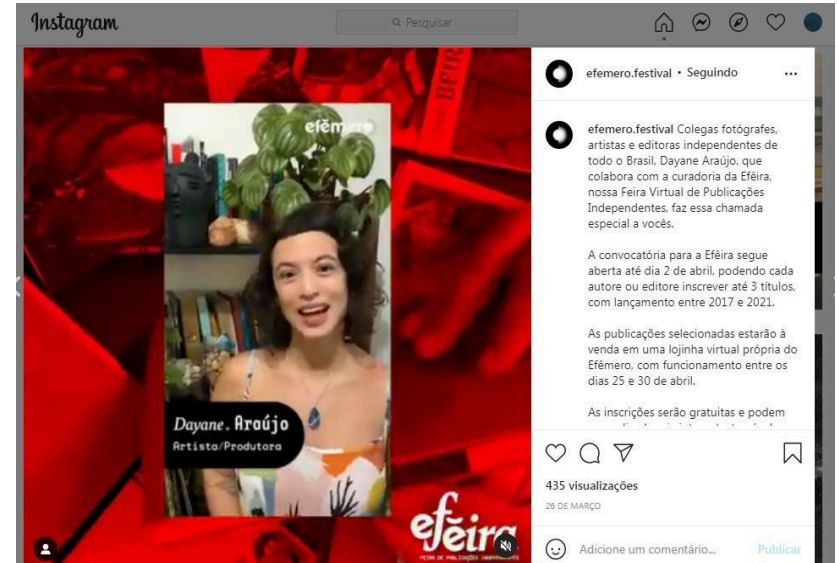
Instagram

Pesquisar

efemero.festival • Seguindo

efemero.festival Colegas fotógrafes, artistas e editoras independentes de todo o Brasil, Dayane Araújo, que colabora com a curadoria da Eféira, nossa Feira Virtual de Publicações Independentes, faz essa chamada especial a vocês.

A convocatória para a Eféira segue aberta até dia 2 de abril, podendo cada autore ou editore inscrever até 3 títulos, com lançamento entre 2017 e 2021.

As publicações selecionadas estarão à venda em uma lojinha virtual própria do Efêmero, com funcionamento entre os dias 25 e 30 de abril.

As inscrições serão gratuitas e podem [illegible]

435 visualizações

26 DE MARÇO

Adicione um comentário...

Publicar

efêmero

Dayane. Araújo
Artista/Produtora

efëira
FEIRA DE PUBLICAÇÕES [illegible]